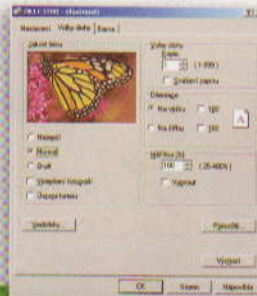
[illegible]

Nastavení | Volby tisku | Barva

Jakost tisku

Nejlepší

Normál

Draft

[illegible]

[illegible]

Volby tisku

Kopie

1 (1-999)

Snášet papír

Orientace

Na výšku

180

Na šířku

180

Měřítko (%)

100 (25-400%)

Vypnout

Vodoznaky

Pokročilé

Výchozí

OK

Storno

Nápověda